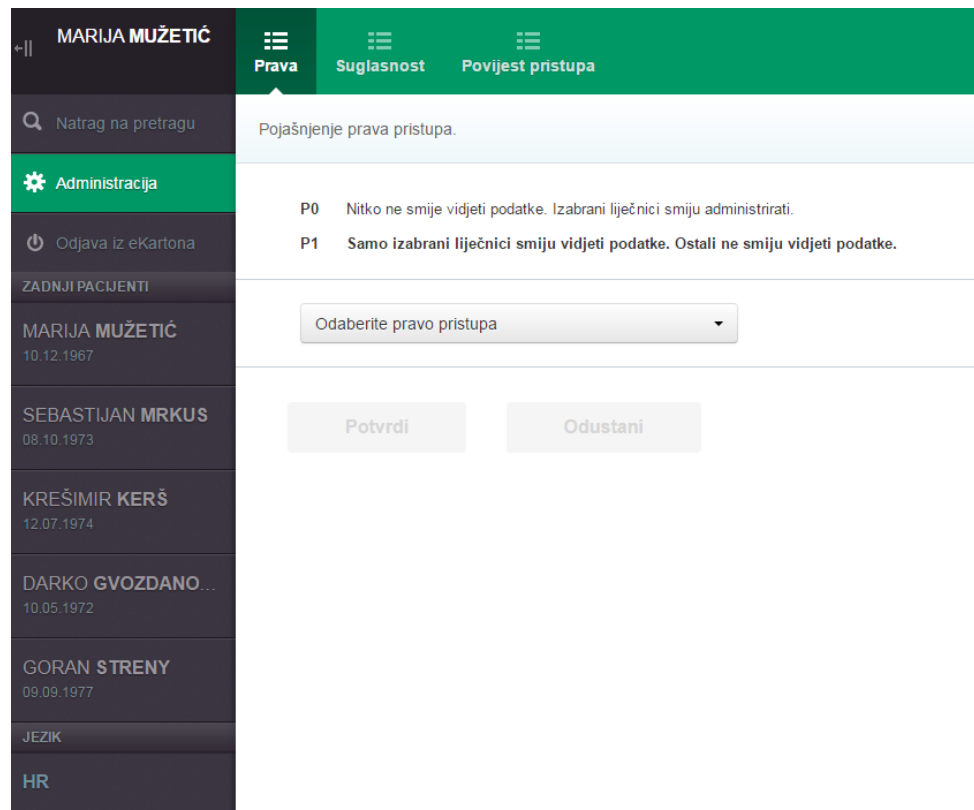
MARIJA **MUŽETIĆ**

Prava Suglasnost Povijest pristupa

Natrag na pretragu

Administracija

Odjava iz eKartona

ZADNJI PACIJENTI

MARIJA **MUŽETIĆ**
10.12.1967

SEBASTIJAN **MRKUS**
08.10.1973

KREŠIMIR **KERŠ**
12.07.1974

DARKO **GVOZDANO...**
10.05.1972

GORAN **STRENY**
09.09.1977

JEZIK

HR

Pojašnjenje prava pristupa.

P0 Nitko ne smije vidjeti podatke. Izabrani liječnici smiju administrirati.

P1 **Samo izabrani liječnici smiju vidjeti podatke. Ostali ne smiju vidjeti podatke.**

Odaberite pravo pristupa

Potvrdi Odustani